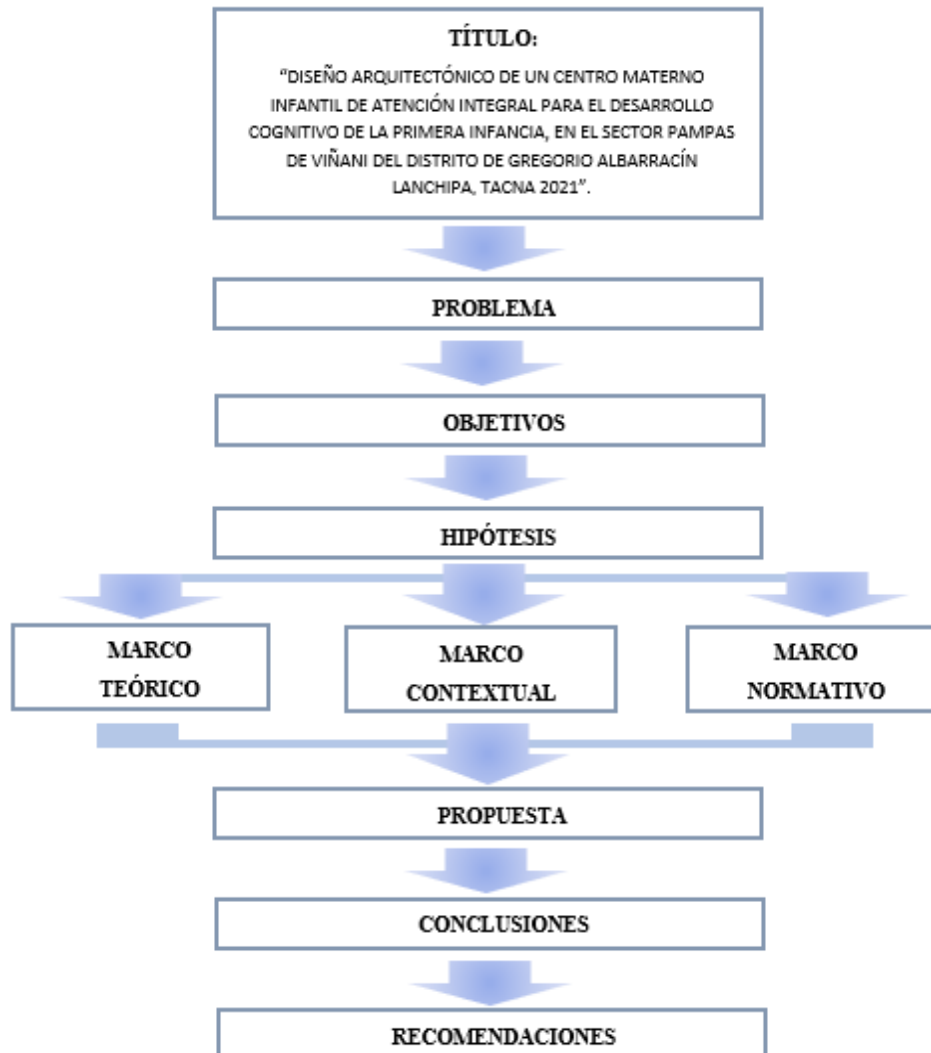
TÍTULO:

"DISEÑO ARQUITECTÓNICO DE UN CENTRO MATERNO INFANTIL DE ATENCIÓN INTEGRAL PARA EL DESARROLLO COGNITIVO DE LA PRIMERA INFANCIA, EN EL SECTOR PAMPAS DE VIÑANI DEL DISTRITO DE GREGORIO ALBARRACÍN LANCHIPA, TACNA 2021".

PROBLEMA

OBJETIVOS

HIPÓTESIS

MARCO TEÓRICO

MARCO CONTEXTUAL

MARCO NORMATIVO

PROPUESTA

CONCLUSIONES

RECOMENDACIONES